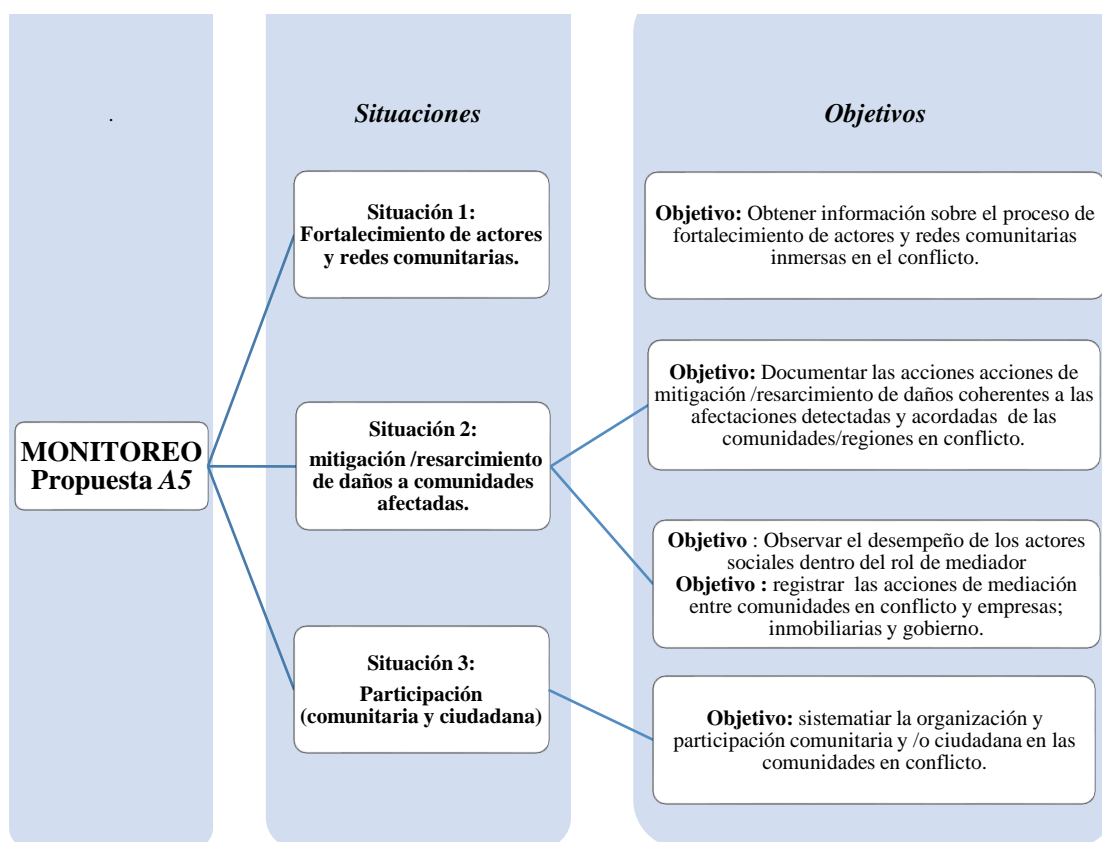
.

Situaciones

Objetivos

MONITOREO Propuesta A5

Situación 1: Fortalecimiento de actores y redes comunitarias.

Objetivo: Obtener información sobre el proceso de fortalecimiento de actores y redes comunitarias inmersas en el conflicto.

Situación 2: mitigación /resarcimiento de daños a comunidades afectadas.

Objetivo: Documentar las acciones acciones de mitigación /resarcimiento de daños coherentes a las afectaciones detectadas y acordadas de las comunidades/regiones en conflicto.

Objetivo : Observar el desempeño de los actores sociales dentro del rol de mediador
Objetivo : registrar las acciones de mediación entre comunidades en conflicto y empresas; inmobiliarias y gobierno.

Situación 3: Participación (comunitaria y ciudadana)

Objetivo: sistematiar la organización y participación comunitaria y /o ciudadana en las comunidades en conflicto.